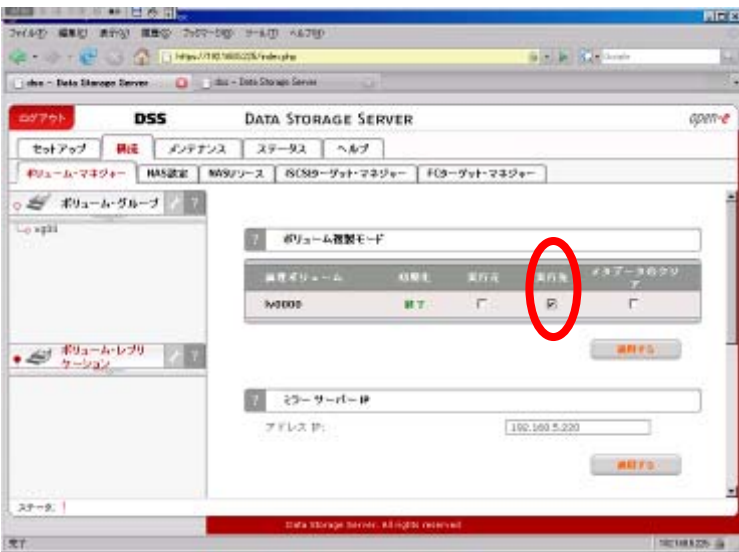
ファイル(F) 編集(E) 表示(V) 履歴(S) ブックマーク(B) ツール(T) ヘルプ(H)

https://192.168.0.220/index.php

dss - Data Storage Server

dss - Data Storage Server

ログアウト DSS DATA STORAGE SERVER open-e

セットアップ 構成 メンテナンス ステータス ヘルプ

ボリューム・マネジャー NAS設定 NASリソース iSCSIターゲット・マネジャー FCターゲット・マネジャー

ボリューム・グループ

vg00

ボリューム・レプリケーション

ボリューム複製モード

| 論理ボリューム | 同期化 | 実行元 | 実行先 | メタデータのクリア |
|---|---|---|---|---|
| lv0000 | 終了 | ☐ | ☑ | ☐ |

適用する

ミラー サーバー IP

アドレス IP: 192.168.5.220

適用する

ステータス:

Data Storage Server. All rights reserved

完了

192.168.5.220